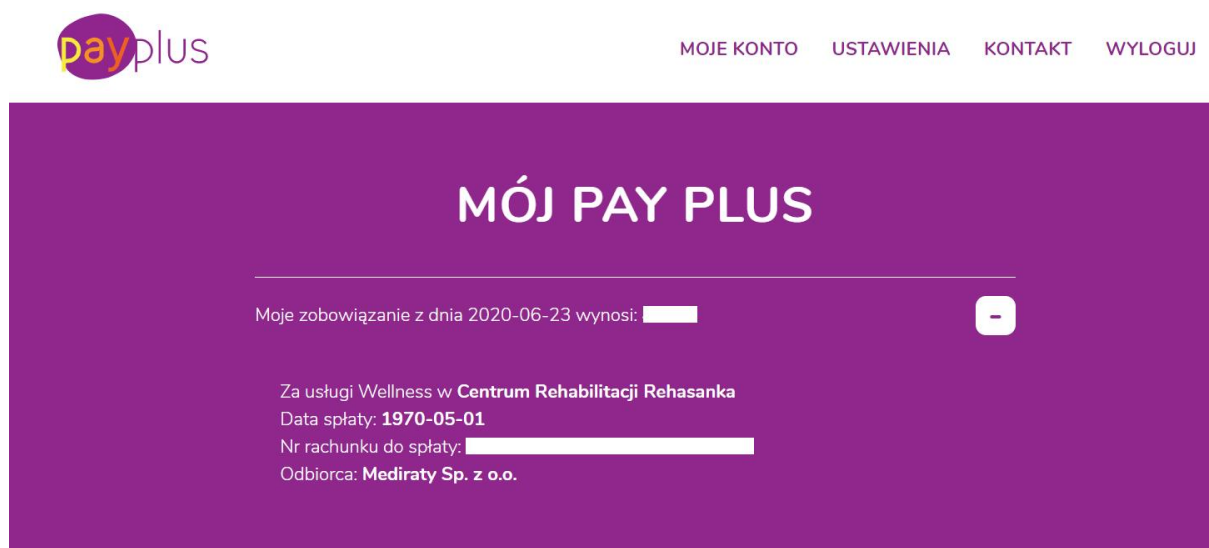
payplus

MOJE KONTO USTAWIENIA KONTAKT WYLOGUJ

MÓJ PAY PLUS

Moje zobowiązanie z dnia 2020-06-23 wynosi: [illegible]

-

Za usługi Wellness w **Centrum Rehabilitacji Rehasanka**
Data spłaty: **1970-05-01**
Nr rachunku do spłaty: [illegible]
Odbiorca: **Mediraty Sp. z o.o.**